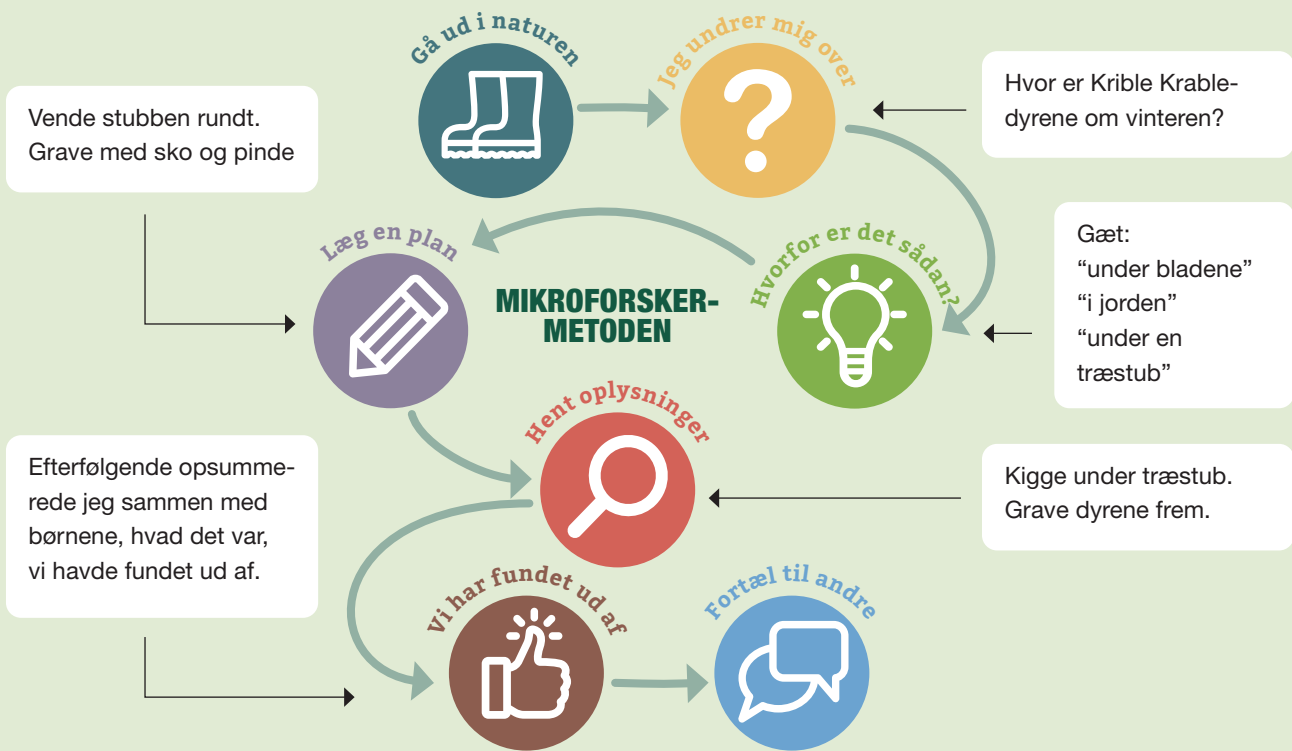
Gå ud i naturen

Jeg undrer mig over

Hvor er Krible Krabledyrene om vinteren?

Vende stubben rundt. Grave med sko og pinde

Læg en plan

MIKROFORSKER-METODEN

Hvorfor er det sådan?

Gæt:
"under bladene"
"i jorden"
"under en træstub"

Hent oplysninger

Efterfølgende opsummerede jeg sammen med børnene, hvad det var, vi havde fundet ud af.

Kigge under træstub. Grave dyrene frem.

Vi har fundet ud af

Fortæl til andre